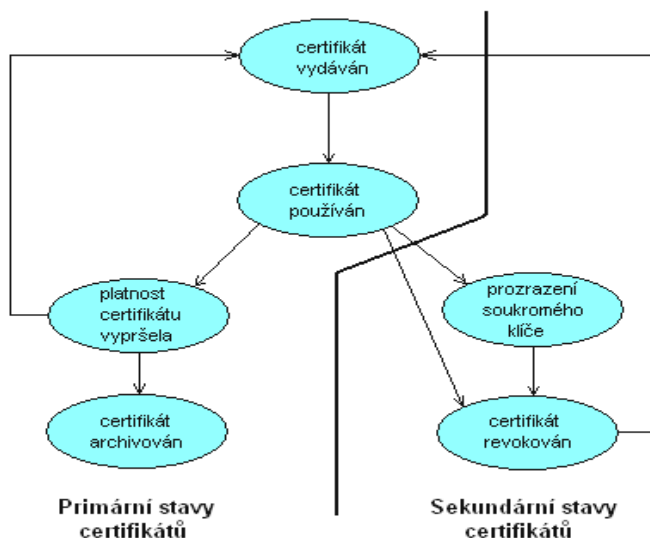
certifikát vydáván

certifikát používán

platnost certifikátu vypršela

prozrazení soukromého klíče

certifikát archivován

certifikát revokován

Primární stavy certifikátů

Sekundární stavy certifikátů